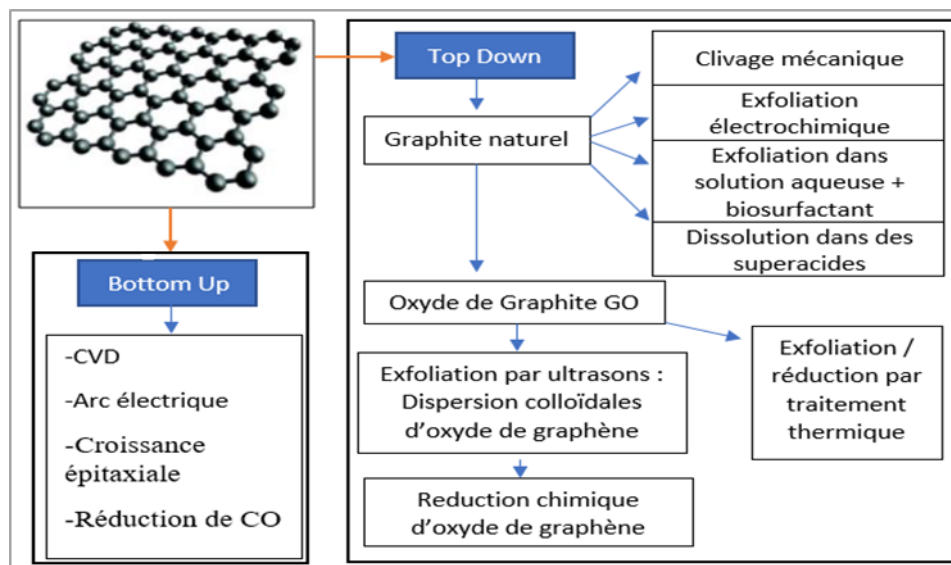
Top Down

Graphite naturel

Clivage mécanique

Exfoliation électrochimique

Exfoliation dans solution aqueuse + biosurfactant

Dissolution dans des superacides

Oxyde de Graphite GO

Exfoliation par ultrasons : Dispersion colloïdales d'oxyde de graphène

Exfoliation / réduction par traitement thermique

Reduction chimique d'oxyde de graphène

Bottom Up

-CVD

-Arc électrique

-Croissance épitaxiale

-Réduction de CO